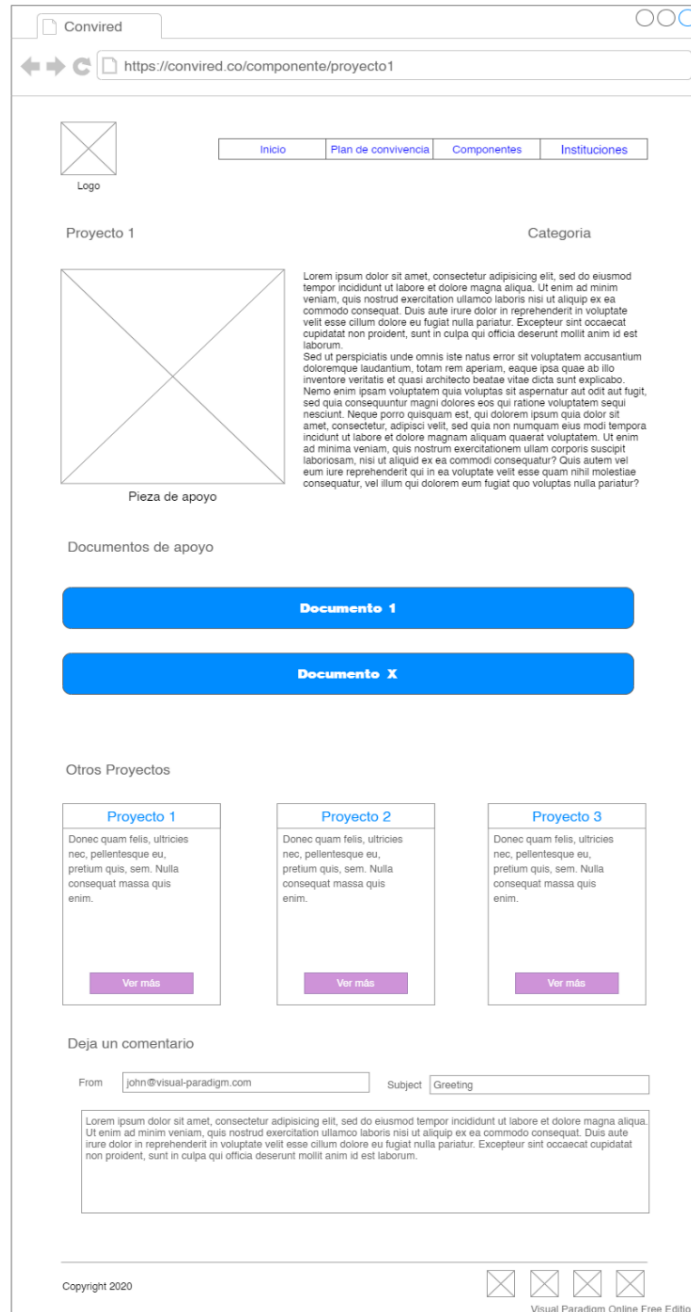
Convired

https://convired.co/componente/proyecto1

Logo

| Inicio | Plan de convivencia | Componentes | Instituciones |
|---|---|---|---|

Proyecto 1

Categoria

Lorem ipsum dolor sit amet, consectetur adipisicing elit, sed do eiusmod tempor incididunt ut labore et dolore magna aliqua. Ut enim ad minim veniam, quis nostrud exercitation ullamco laboris nisi ut aliquip ex ea commodo consequat. Duis aute irure dolor in reprehenderit in voluptate velit esse cillum dolore eu fugiat nulla pariatur. Excepteur sint occaecat cupidatat non proident, sunt in culpa qui officia deserunt mollit anim id est laborum.
Sed ut perspiciatis unde omnis iste natus error sit voluptatem accusantium doloremque laudantium, totam rem aperiam, eaque ipsa quae ab illo inventore veritatis et quasi architecto beatae vitae dicta sunt explicabo. Nemo enim ipsam voluptatem quia voluptas sit aspernatur aut odit aut fugit, sed quia consequuntur magni dolores eos qui ratione voluptatem sequi nesciunt. Neque porro quisquam est, qui dolorem ipsum quia dolor sit amet, consectetur, adipisci velit, sed quia non numquam eius modi tempora incidunt ut labore et dolore magnam aliquam quaerat voluptatem. Ut enim ad minima veniam, quis nostrum exercitationem ullam corporis suscipit laboriosam, nisi ut aliquid ex ea commodi consequatur? Quis autem vel eum iure reprehenderit qui in ea voluptate velit esse quam nihil molestiae consequatur, vel illum qui dolorem eum fugiat quo voluptas nulla pariatur?

Pieza de apoyo

Documentos de apoyo

Documento 1

Documento X

Otros Proyectos

Proyecto 1
Donec quam felis, ultricies nec, pellentesque eu, pretium quis, sem. Nulla consequat massa quis enim.
Ver más

Proyecto 2
Donec quam felis, ultricies nec, pellentesque eu, pretium quis, sem. Nulla consequat massa quis enim.
Ver más

Proyecto 3
Donec quam felis, ultricies nec, pellentesque eu, pretium quis, sem. Nulla consequat massa quis enim.
Ver más

Deja un comentario

From john@visual-paradigm.com
Subject Greeting

Lorem ipsum dolor sit amet, consectetur adipisicing elit, sed do eiusmod tempor incididunt ut labore et dolore magna aliqua. Ut enim ad minim veniam, quis nostrud exercitation ullamco laboris nisi ut aliquip ex ea commodo consequat. Duis aute irure dolor in reprehenderit in voluptate velit esse cillum dolore eu fugiat nulla pariatur. Excepteur sint occaecat cupidatat non proident, sunt in culpa qui officia deserunt mollit anim id est laborum.

Copyright 2020

Visual Paradigm Online Free Editio